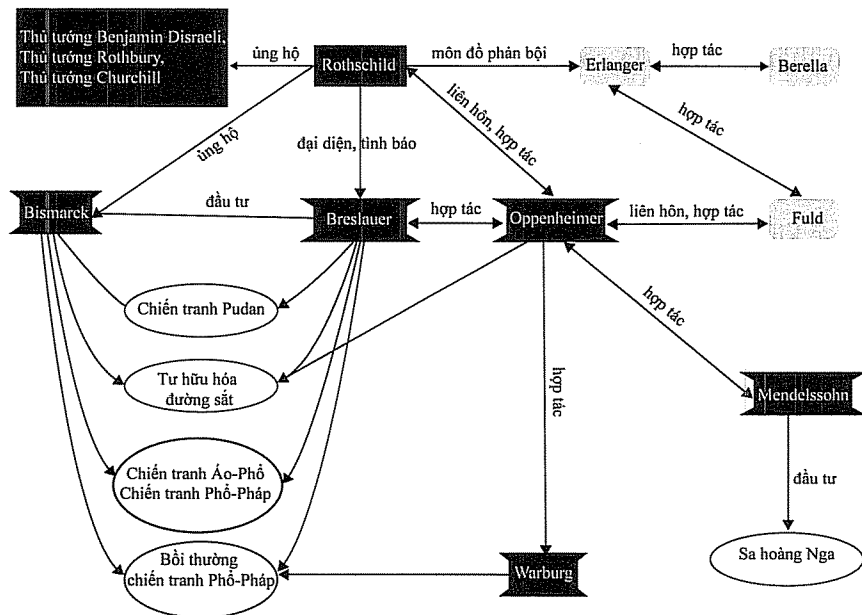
Thủ tướng Benjamin Disraeli,
Thủ tướng Rothbury,
Thủ tướng Churchill

ủng hộ

Rothschild

môn đồ phản bội

Erlanger

hợp tác

Berella

hợp tác

liên hôn, hợp tác

ủng hộ

đại diện, tình báo

Bismarck

đầu tư

Breslauer

hợp tác

Oppenheimer

liên hôn, hợp tác

Fuld

Chiến tranh Pudan

hợp tác

Tư hữu hóa đường sắt

hợp tác

Mendelssohn

Chiến tranh Áo-Phổ
Chiến tranh Phổ-Pháp

đầu tư

Bồi thường chiến tranh Phổ-Pháp

Warburg

Sa hoàng Nga